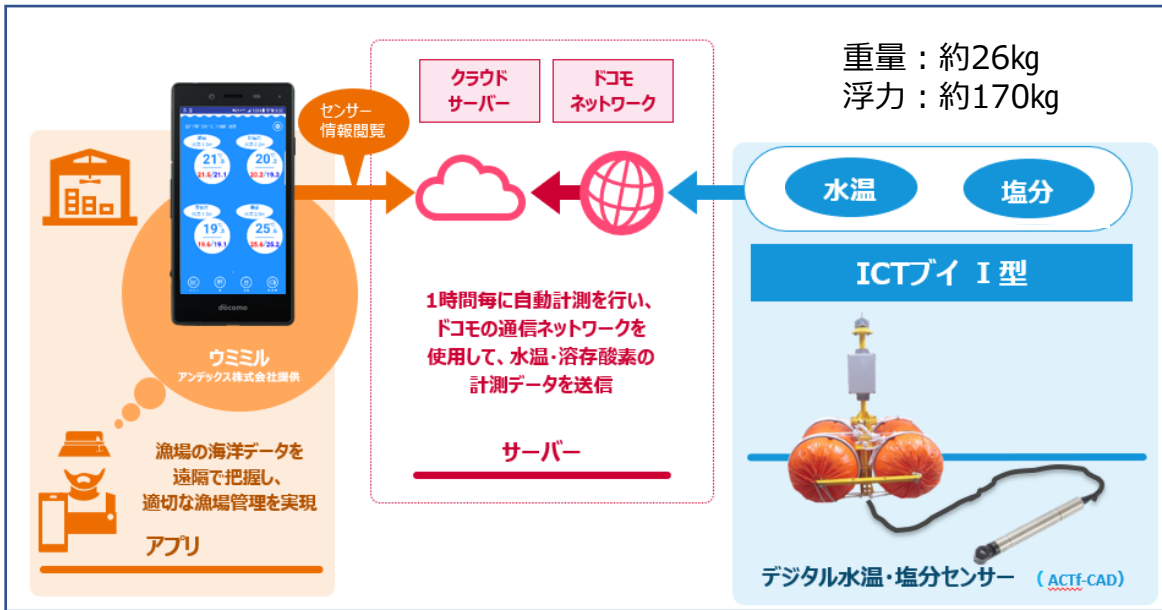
重量：約26kg
浮力：約170kg

クラウド
サーバー

ドコモ
ネットワーク

センサー
情報閲覧

21
21.5/21.1

20
20.2/19.3

19
19.6/19.1

25
25.6/25.2

docomo

ウミミル
アンデックス株式会社提供

漁場の海洋データを
遠隔で把握し、
適切な漁場管理を実現

アプリ

1時間毎に自動計測を行い、
ドコモの通信ネットワークを
使用して、水温･溶存酸素の
計測データを送信

サーバー

水温

塩分

ICTブイ Ⅰ型

デジタル水温･塩分センサー （ACTf-CAD）